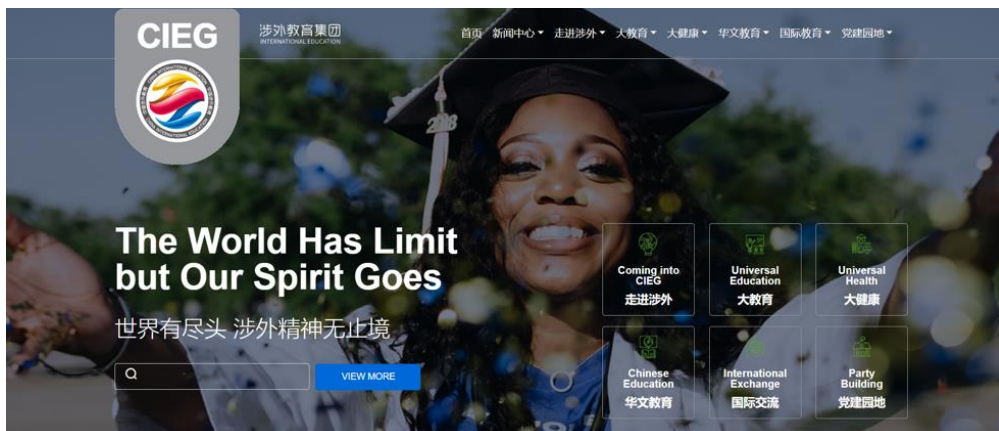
CIEG

涉外教育集团
INTERNATIONAL EDUCATION

首页 新闻中心 ▾ 走进涉外 ▾ 大教育 ▾ 大健康 ▾ 华文教育 ▾ 国际教育 ▾ 党建园地 ▾

The World Has Limit but Our Spirit Goes

世界有尽头 涉外精神无止境

VIEW MORE

Coming into CIEG
走进涉外

Universal Education
大教育

Universal Health
大健康

Chinese Education
华文教育

International Exchange
国际交流

Party Building
党建园地